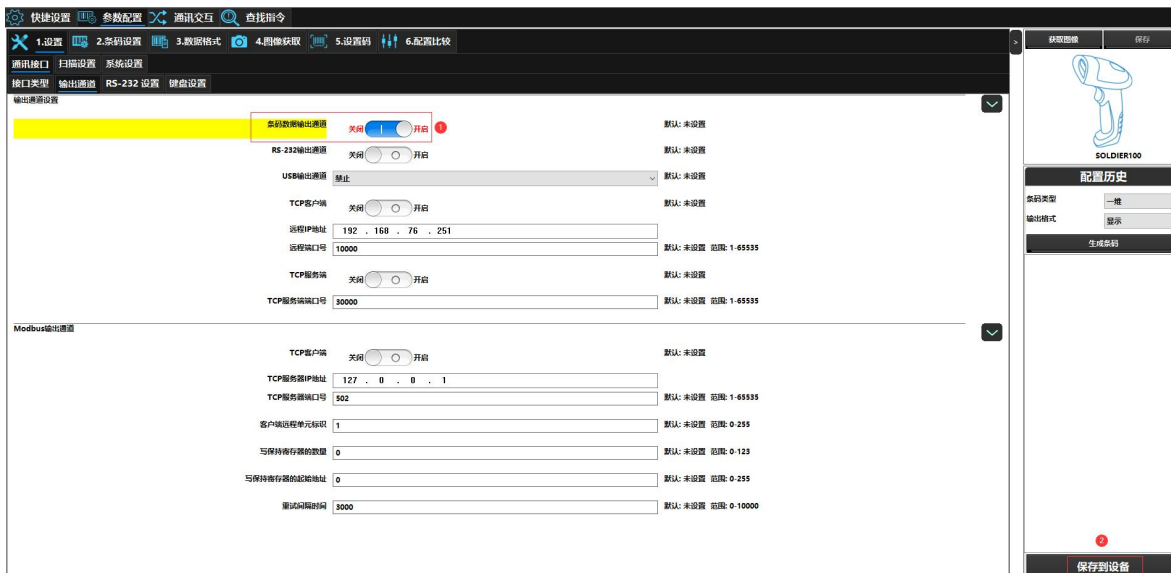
快捷设置 参数配置 通讯交互 查找指令

1.设置 2.条码设置 3.数据格式 4.图像获取 5.设置码 6.配置比较

通讯接口 扫描设置 系统设置

接口类型 输出通道 RS-232 设置 键盘设置

输出通道设置

条码数据输出通道 关闭 开启 1 默认: 未设置

RS-232输出通道 关闭 开启 默认: 未设置

USB输出通道 禁止 默认: 未设置

TCP客户端 关闭 开启 默认: 未设置

远程IP地址 192 . 168 . 76 . 251

远程端口号 10000 默认: 未设置 范围: 1-65535

TCP服务端 关闭 开启 默认: 未设置

TCP服务端端口号 30000 默认: 未设置 范围: 1-65535

Modbus输出通道

TCP客户端 关闭 开启 默认: 未设置

TCP服务器IP地址 127 . 0 . 0 . 1

TCP服务器端口号 502 默认: 未设置 范围: 1-65535

客户端远程单元标识 1 默认: 未设置 范围: 0-255

写保持寄存器的数量 0 默认: 未设置 范围: 0-123

写保持寄存器的起始地址 0 默认: 未设置 范围: 0-255

重试间隔时间 3000 默认: 未设置 范围: 0-10000

获取图像 保存

SOLDIER100

配置历史

条码类型 一维

输出格式 显示

生成条码

2

保存到设备